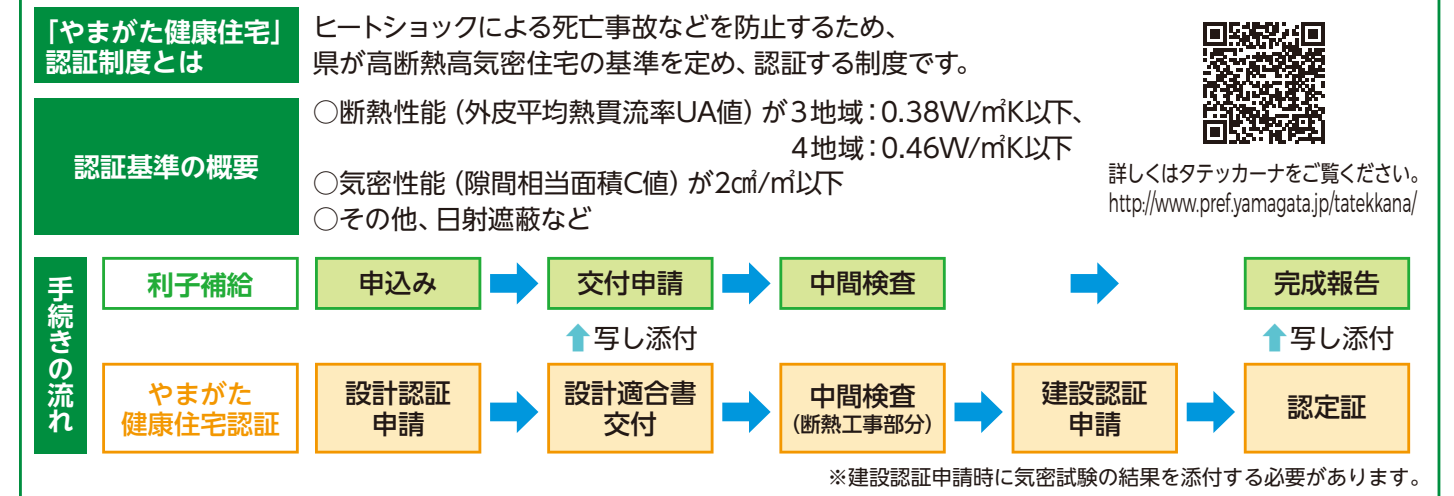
「やまがた健康住宅」認証制度とは

ヒートショックによる死亡事故などを防止するため、県が高断熱高気密住宅の基準を定め、認証する制度です。

詳しくはタテッカーナをご覧ください。
http://www.pref.yamagata.jp/tatekkana/

認証基準の概要

○断熱性能（外皮平均熱貫流率UA値）が3地域：0.38W/㎡K以下、
4地域：0.46W/㎡K以下
○気密性能（隙間相当面積C値）が2㎠/㎡以下
○その他、日射遮蔽など

手続きの流れ

| 利子補給 | 申込み | 交付申請 | 中間検査 | | 完成報告 |
|---|---|---|---|---|---|
| | | 写し添付 | | | 写し添付 |
| やまがた健康住宅認証 | 設計認証申請 | 設計適合書交付 | 中間検査（断熱工事部分） | 建設認証申請 | 認定証 |

※建設認証申請時に気密試験の結果を添付する必要があります。